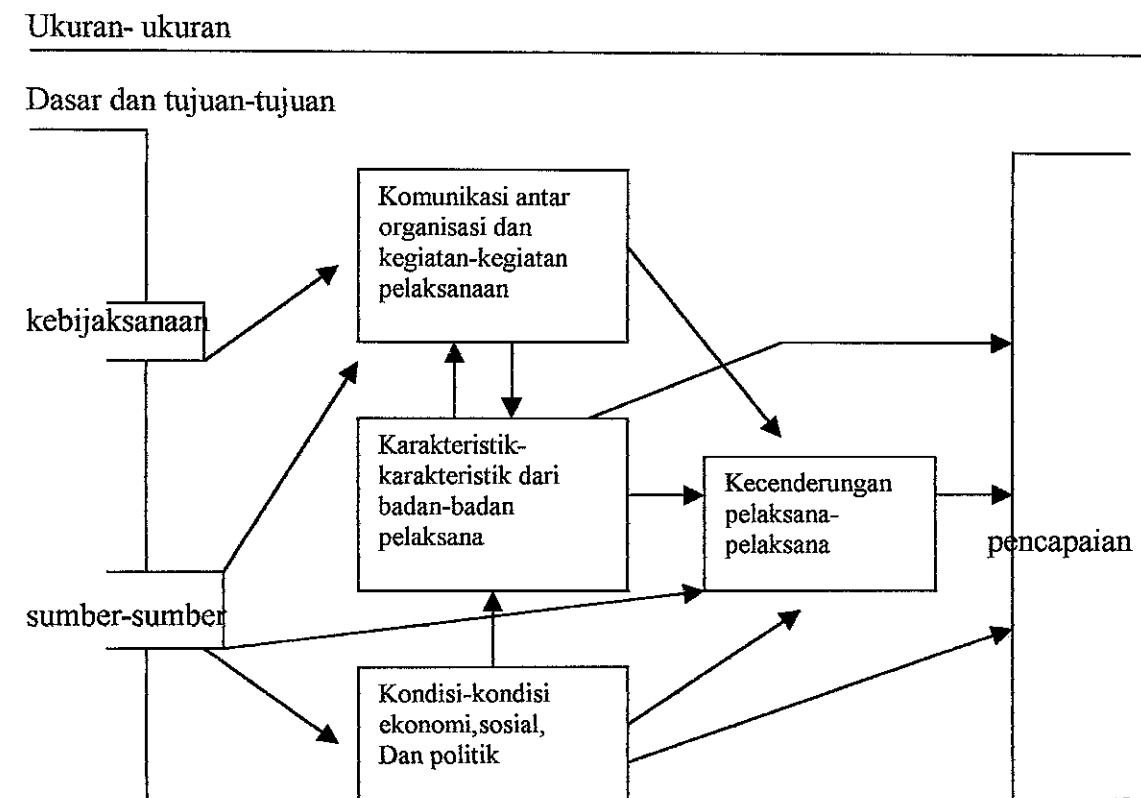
Ukuran- ukuran

Dasar dan tujuan-tujuan

kebijaksanaan

sumber-sumber

Komunikasi antar organisasi dan kegiatan-kegiatan pelaksanaan

Karakteristik-karakteristik dari badan-badan pelaksana

Kondisi-kondisi ekonomi,sosial, Dan politik

Kecenderungan pelaksana-pelaksana

pencapaian